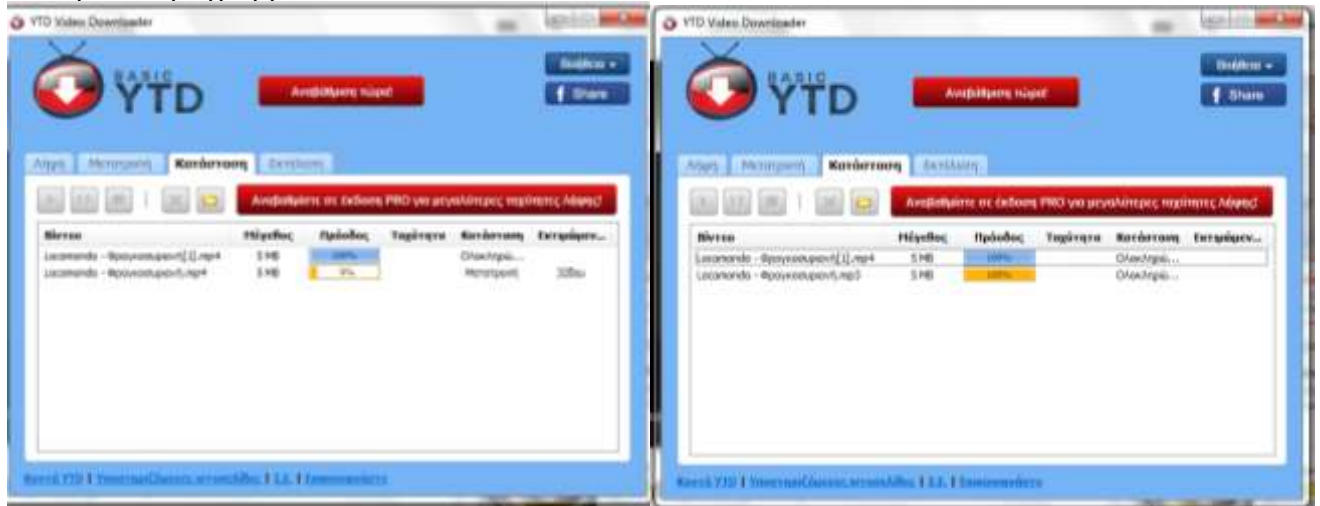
YTD Video Downloader

BASIC YTD

Αναβάθμιση τώρα!

Βοήθεια ▾

f Share

Λήψη | Μετατροπή | Κατάσταση | Εκτέλεση

Αναβαθμίστε σε έκδοση PRO για μεγαλύτερες ταχύτητες λήψης!

| Βίντεο | Μέγεθος | Πρόοδος | Ταχύτητα | Κατάσταση | Εκτιμώμεν... |
|---|---|---|---|---|---|
| Locomondo - Φραγκοσυριανή[1].mp4 | 5 MB | 100% | | Ολοκληρώ... | |
| Locomondo - Φραγκοσυριανή.mp4 | 5 MB | 9% | | Μετατροπή | 33δευ |

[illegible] YTD | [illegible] | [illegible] | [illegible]

YTD Video Downloader

BASIC YTD

Αναβάθμιση τώρα!

Βοήθεια ▾

f Share

Λήψη | Μετατροπή | Κατάσταση | Εκτέλεση

Αναβαθμίστε σε έκδοση PRO για μεγαλύτερες ταχύτητες λήψης!

| Βίντεο | Μέγεθος | Πρόοδος | Ταχύτητα | Κατάσταση | Εκτιμώμεν... |
|---|---|---|---|---|---|
| Locomondo - Φραγκοσυριανή[1].mp4 | 5 MB | 100% | | Ολοκληρώ... | |
| Locomondo - Φραγκοσυριανή.mp3 | 5 MB | 100% | | Ολοκληρώ... | |

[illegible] YTD | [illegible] | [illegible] | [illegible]